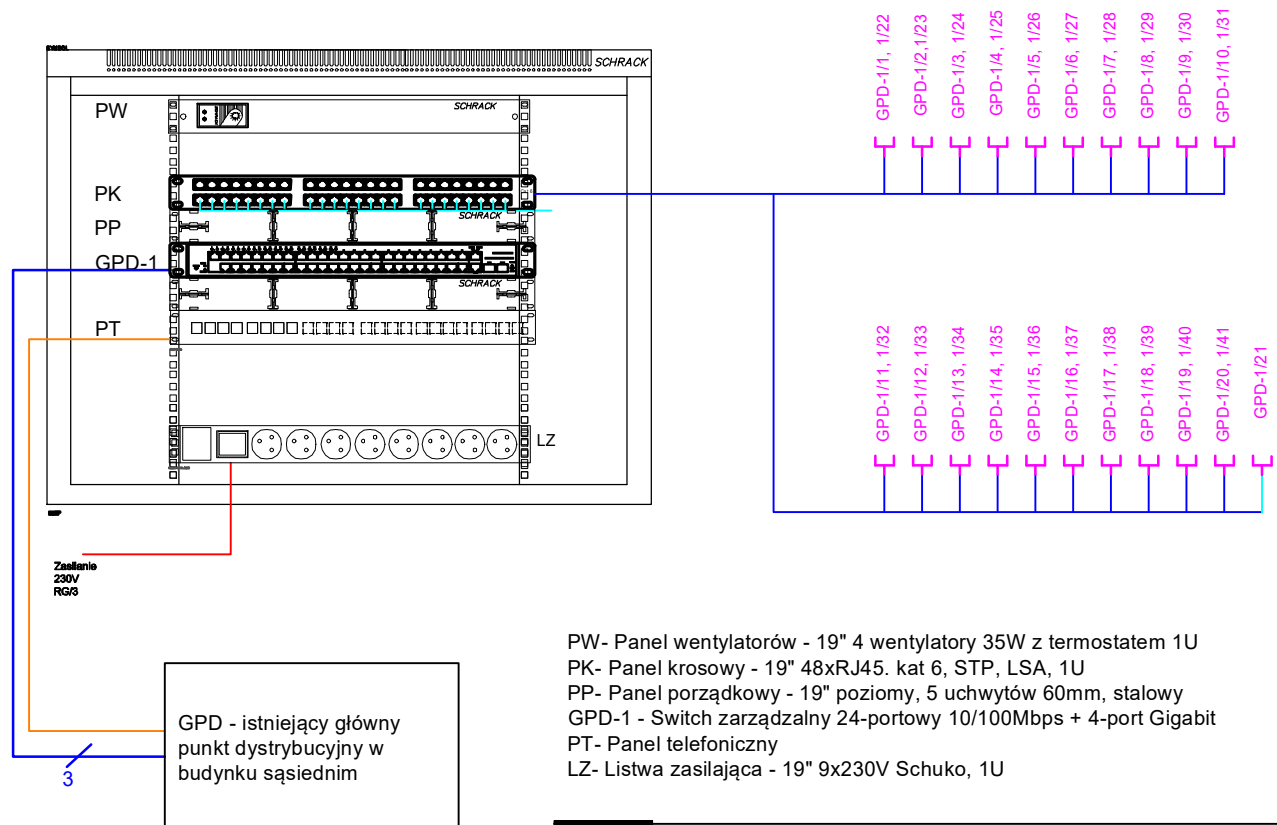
SCHRACK

PW

SCHRACK

PK

SCHRACK

PP

GPD-1

SCHRACK

PT

LZ

GPD-1/1, 1/22
GPD-1/2, 1/23
GPD-1/3, 1/24
GPD-1/4, 1/25
GPD-1/5, 1/26
GPD-1/6, 1/27
GPD-1/7, 1/28
GPD-1/8, 1/29
GPD-1/9, 1/30
GPD-1/10, 1/31

GPD-1/11, 1/32
GPD-1/12, 1/33
GPD-1/13, 1/34
GPD-1/14, 1/35
GPD-1/15, 1/36
GPD-1/16, 1/37
GPD-1/17, 1/38
GPD-1/18, 1/39
GPD-1/19, 1/40
GPD-1/20, 1/41
GPD-1/21

Zasilanie
230V
RG/3

GPD - istniejący główny punkt dystrybucyjny w budynku sąsiednim

3

PW- Panel wentylatorów - 19" 4 wentylatory 35W z termostatem 1U
PK- Panel krosowy - 19" 48xRJ45. kat 6, STP, LSA, 1U
PP- Panel porządkowy - 19" poziomy, 5 uchwytów 60mm, stalowy
GPD-1 - Switch zarządzalny 24-portowy 10/100Mbps + 4-port Gigabit
PT- Panel telefoniczny
LZ- Listwa zasilająca - 19" 9x230V Schuko, 1U